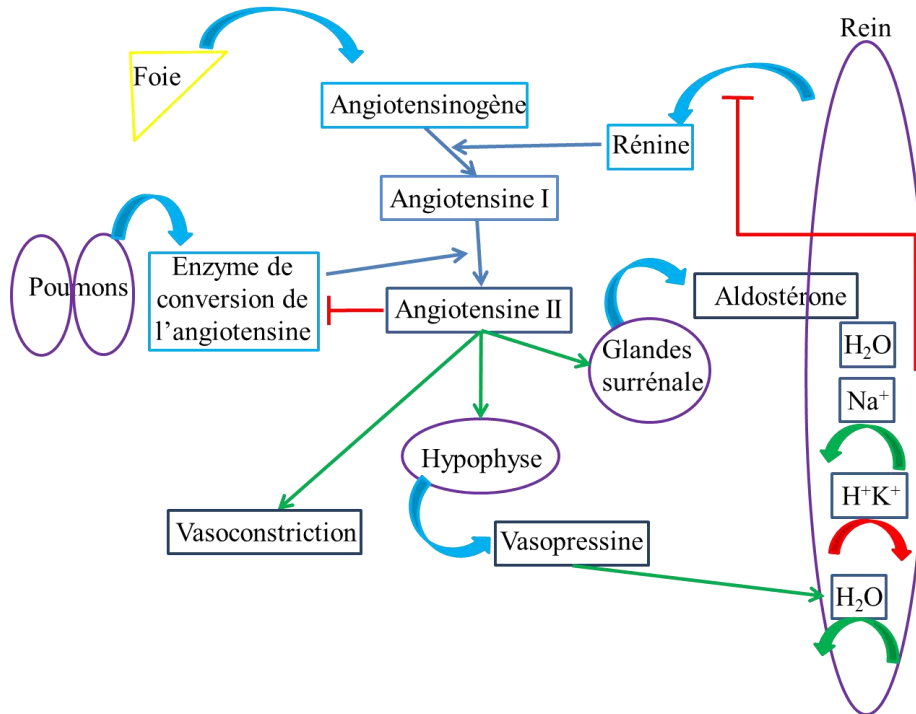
Rein

Foie

Angiotensinogène

Rénine

Angiotensine I

Poumons

Enzyme de conversion de l'angiotensine

Angiotensine II

Aldostérone

Glandes surrénale

$H_2O$

$Na^+$

Hypophyse

$H^+K^+$

Vasoconstriction

Vasopressine

$H_2O$